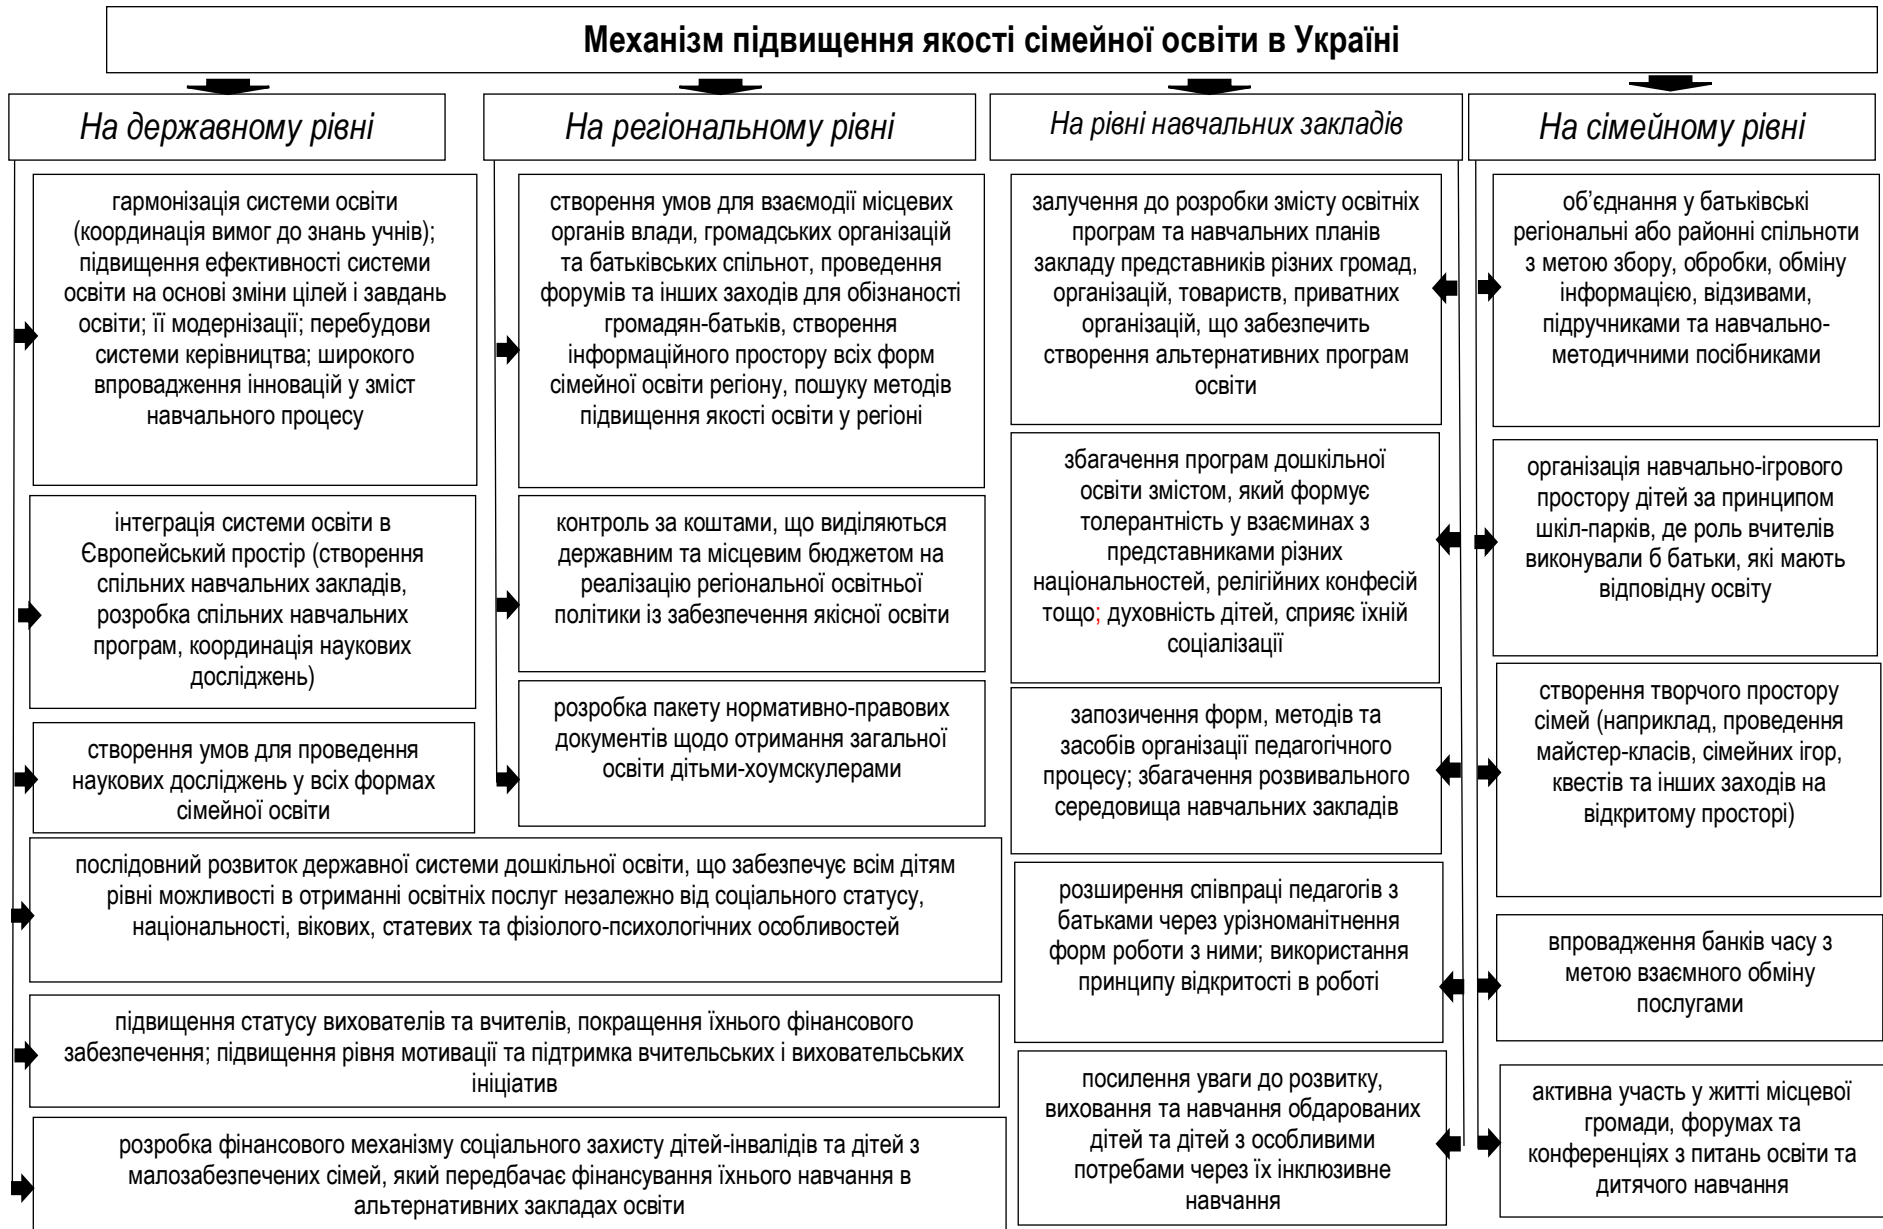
Механізм підвищення якості сімейної освіти в Україні

На державному рівні

гармонізація системи освіти (координація вимог до знань учнів); підвищення ефективності системи освіти на основі зміни цілей і завдань освіти; її модернізації; перебудови системи керівництва; широкого впровадження інновацій у зміст навчального процесу

інтеграція системи освіти в Європейський простір (створення спільних навчальних закладів, розробка спільних навчальних програм, координація наукових досліджень)

створення умов для проведення наукових досліджень у всіх формах сімейної освіти

послідовний розвиток державної системи дошкільної освіти, що забезпечує всім дітям рівні можливості в отриманні освітніх послуг незалежно від соціального статусу, національності, вікових, статевих та фізіолого-психологічних особливостей

підвищення статусу вихователів та вчителів, покращення їхнього фінансового забезпечення; підвищення рівня мотивації та підтримка вчительських і виховательських ініціатив

розробка фінансового механізму соціального захисту дітей-інвалідів та дітей з малозабезпечених сімей, який передбачає фінансування їхнього навчання в альтернативних закладах освіти

На регіональному рівні

створення умов для взаємодії місцевих органів влади, громадських організацій та батьківських спільнот, проведення форумів та інших заходів для обізнаності громадян-батьків, створення інформаційного простору всіх форм сімейної освіти регіону, пошуку методів підвищення якості освіти у регіоні

контроль за коштами, що виділяються державним та місцевим бюджетом на реалізацію регіональної освітньої політики із забезпечення якісної освіти

розробка пакету нормативно-правових документів щодо отримання загальної освіти дітьми-хоумскулерами

На рівні навчальних закладів

залучення до розробки змісту освітніх програм та навчальних планів закладу представників різних громад, організацій, товариств, приватних організацій, що забезпечить створення альтернативних програм освіти

збагачення програм дошкільної освіти змістом, який формує толерантність у взаєминах з представниками різних національностей, релігійних конфесій тощо; духовність дітей, сприяє їхній соціалізації

запозичення форм, методів та засобів організації педагогічного процесу; збагачення розвивального середовища навчальних закладів

розширення співпраці педагогів з батьками через урізноманітнення форм роботи з ними; використання принципу відкритості в роботі

посилення уваги до розвитку, виховання та навчання обдарованих дітей та дітей з особливими потребами через їх інклюзивне навчання

На сімейному рівні

об'єднання у батьківські регіональні або районні спільноти з метою збору, обробки, обміну інформацією, відзивами, підручниками та навчально-методичними посібниками

організація навчально-ігрового простору дітей за принципом шкіл-парків, де роль вчителів виконували б батьки, які мають відповідну освіту

створення творчого простору сімей (наприклад, проведення майстер-класів, сімейних ігор, квестів та інших заходів на відкритому просторі)

впровадження банків часу з метою взаємного обміну послугами

активна участь у житті місцевої громади, форумах та конференціях з питань освіти та дитячого навчання